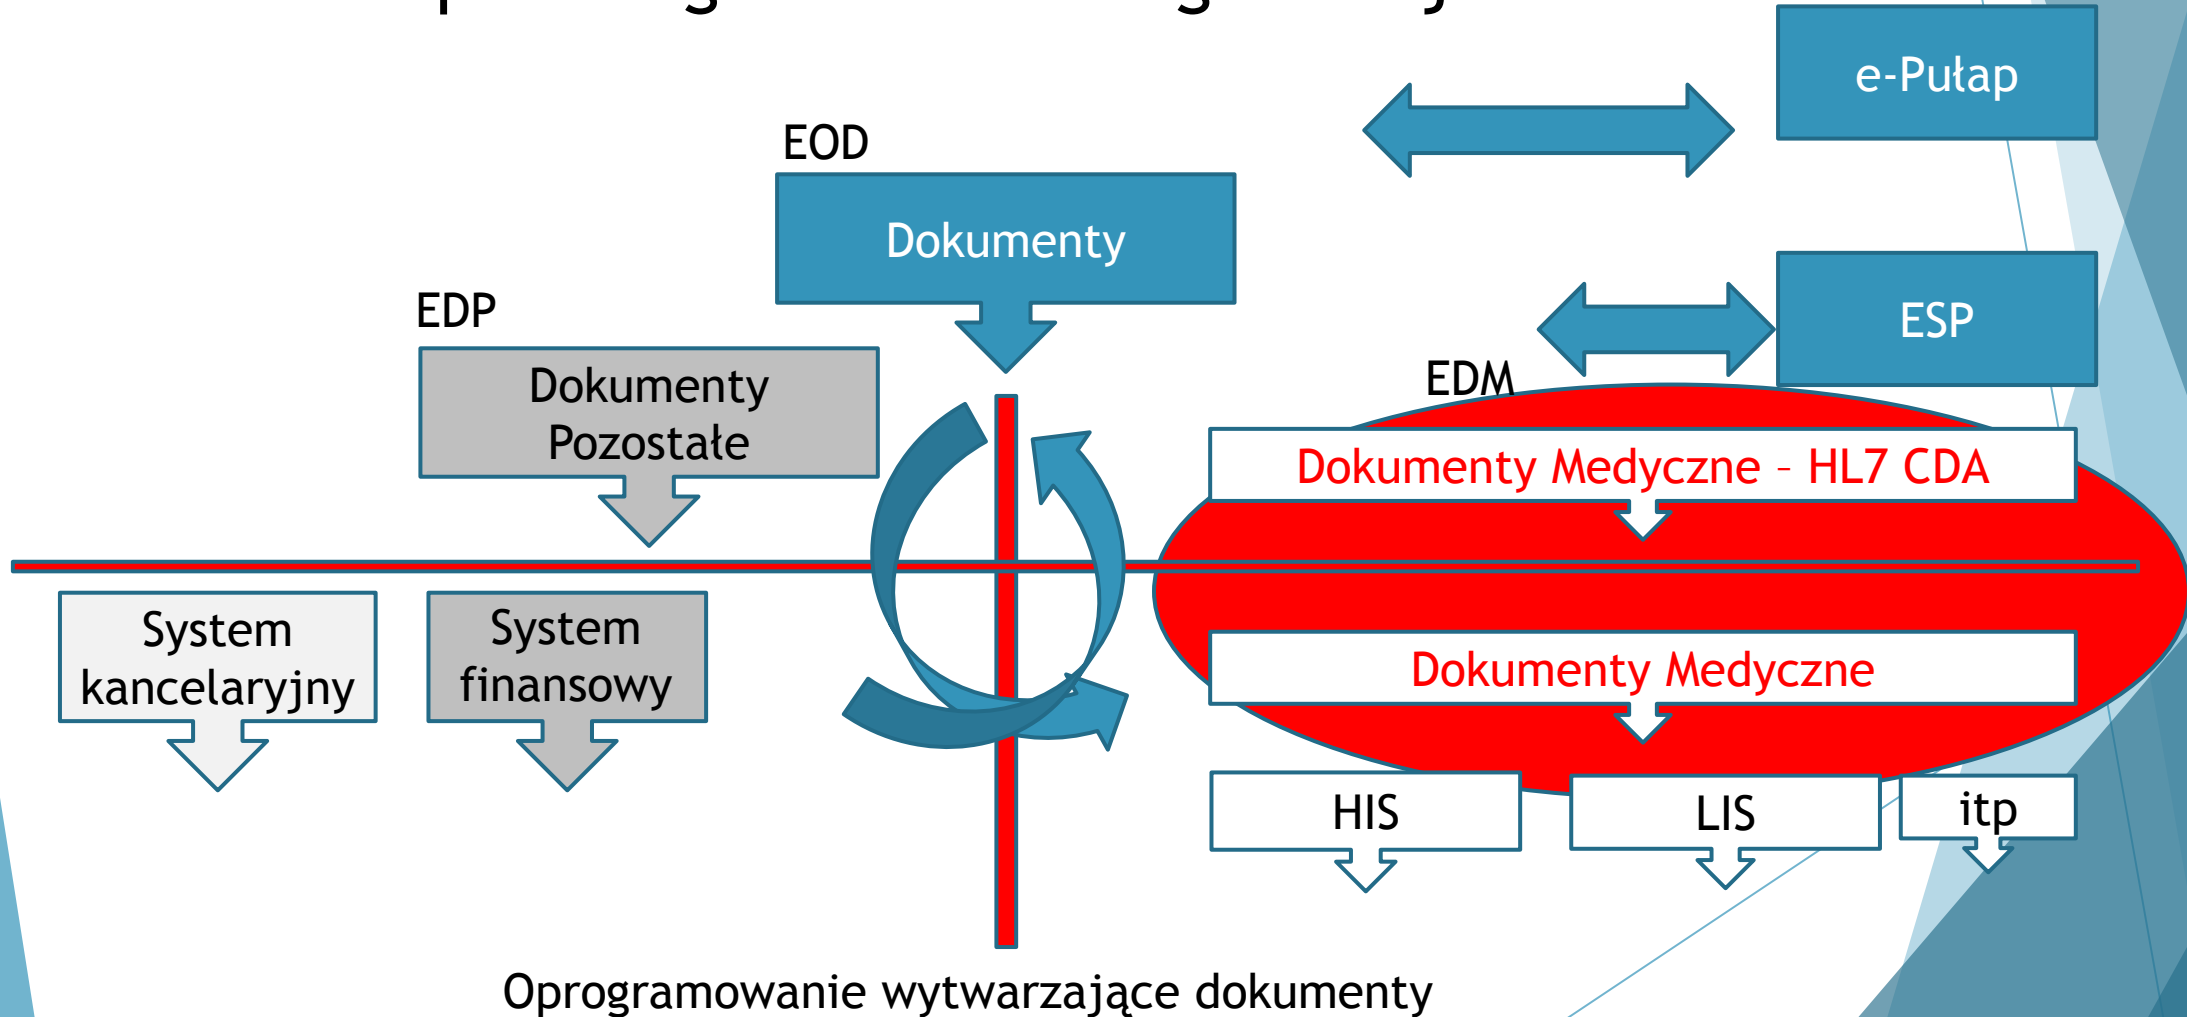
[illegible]

e-Pułap

EOD

Dokumenty

ESP

EDP

Dokumenty Pozostałe

EDM

Dokumenty Medyczne – HL7 CDA

System kancelaryjny

System finansowy

Dokumenty Medyczne

HIS

LIS

itp

Oprogramowanie wytwarzające dokumenty